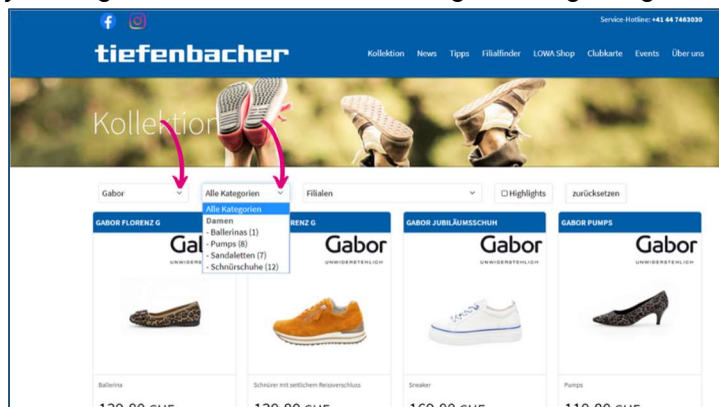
Service-Hotline: +41 44 7463030

tiefenbacher

Kollektion News Tipps Filialfinder LOWA Shop Clubkarte Events Über uns

Kollektion

Gabor

Alle Kategorien

Filialen

Highlights

zurücksetzen

Alle Kategorien
Damen
- Ballerinas (1)
- Pumps (8)
- Sandaletten (7)
- Schnürschuhe (12)

GABOR FLORENZ G

Gabor
UNWIDERSTEHLICH

Ballerina

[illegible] CHF

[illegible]RENZ G

Gabor
UNWIDERSTEHLICH

Schnürer mit seitlichem Reissverschluss

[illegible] CHF

GABOR JUBILÄUMSSCHUH

Gabor
UNWIDERSTEHLICH

Sneaker

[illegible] CHF

GABOR PUMPS

Gabor
UNWIDERSTEHLICH

Pumps

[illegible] CHF